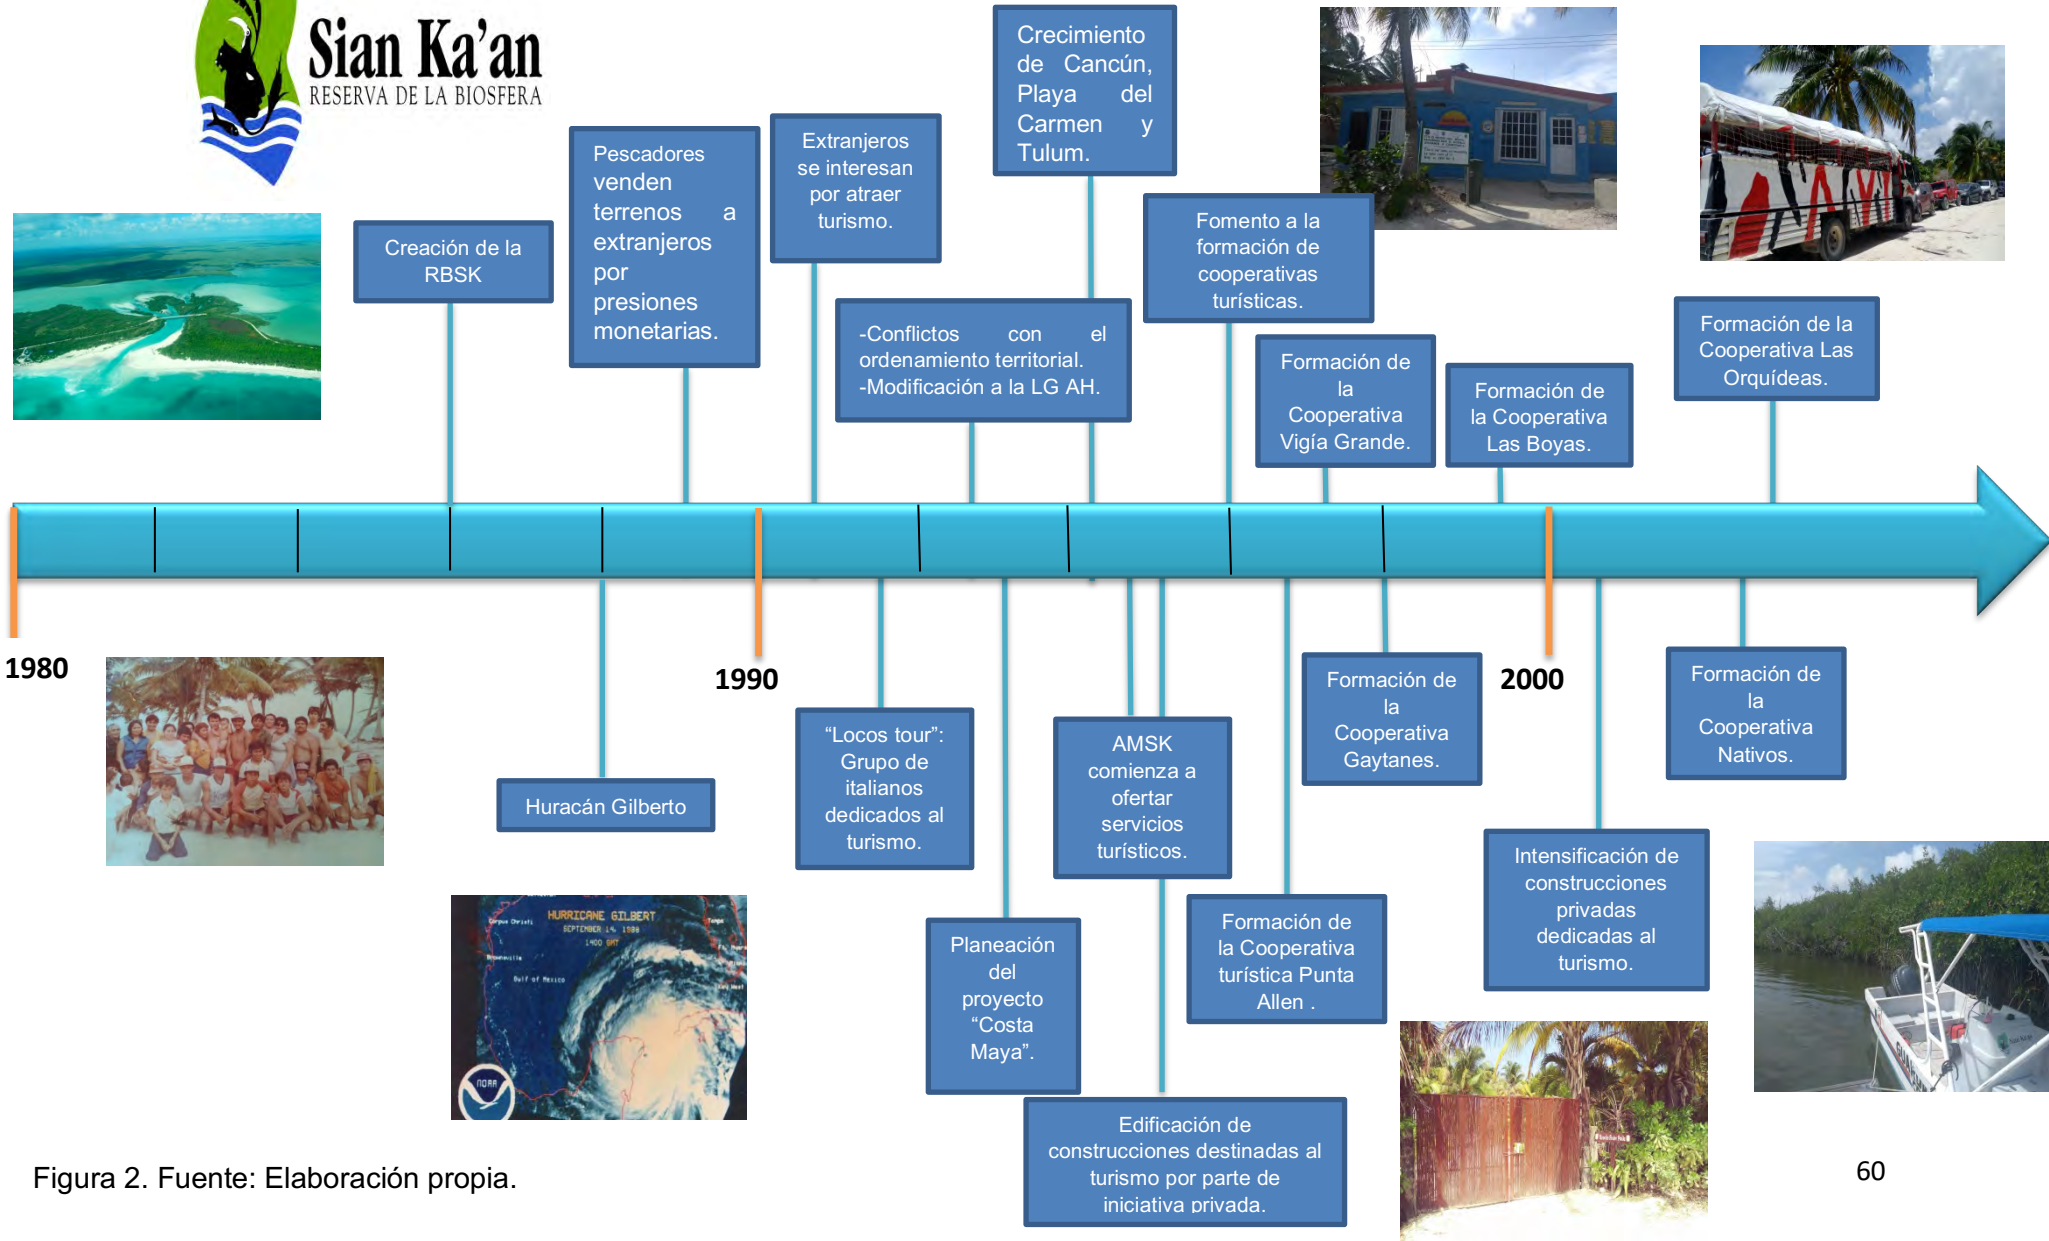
Sian Ka'an
RESERVA DE LA BIOSFERA

Creación de la RBSK

Pescadores venden terrenos a extranjeros por presiones monetarias.

Extranjeros se interesan por atraer turismo.

Crecimiento de Cancún, Playa del Carmen y Tulum.

-Conflictos con el ordenamiento territorial. -Modificación a la LG AH.

Fomento a la formación de cooperativas turísticas.

Formación de la Cooperativa Vigía Grande.

Formación de la Cooperativa Las Boyas.

Formación de la Cooperativa Las Orquídeas.

1980

1990

2000

Huracán Gilberto

HURRICANE GILBERT
SEPTEMBER 14, 1988

"Locos tour": Grupo de italianos dedicados al turismo.

Planeación del proyecto "Costa Maya".

AMSK comienza a ofertar servicios turísticos.

Edificación de construcciones destinadas al turismo por parte de iniciativa privada.

Formación de la Cooperativa turística Punta Allen .

Formación de la Cooperativa Gaytanes.

Intensificación de construcciones privadas dedicadas al turismo.

Formación de la Cooperativa Nativos.

Figura 2. Fuente: Elaboración propia.

60